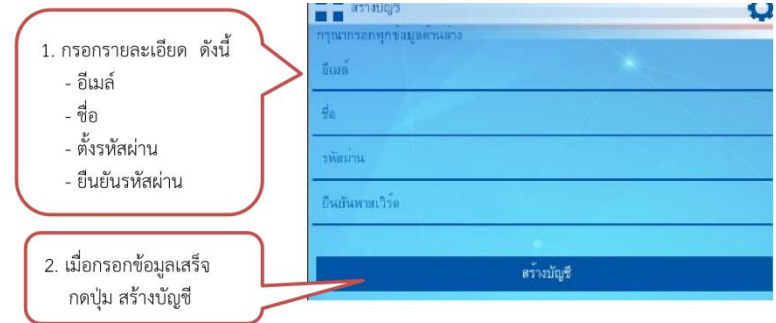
1. กรอกรายละเอียด ดังนี้
- อีเมล์
- ชื่อ
- ตั้งรหัสผ่าน
- ยืนยันรหัสผ่าน

2. เมื่อกรอกข้อมูลเสร็จ กดปุ่ม สร้างบัญชี

สร้างบัญชี
กรุณากรอกทุกข้อมูลด้านล่าง
อีเมล์
ชื่อ
รหัสผ่าน
ยืนยันพาสเวิร์ด
สร้างบัญชี